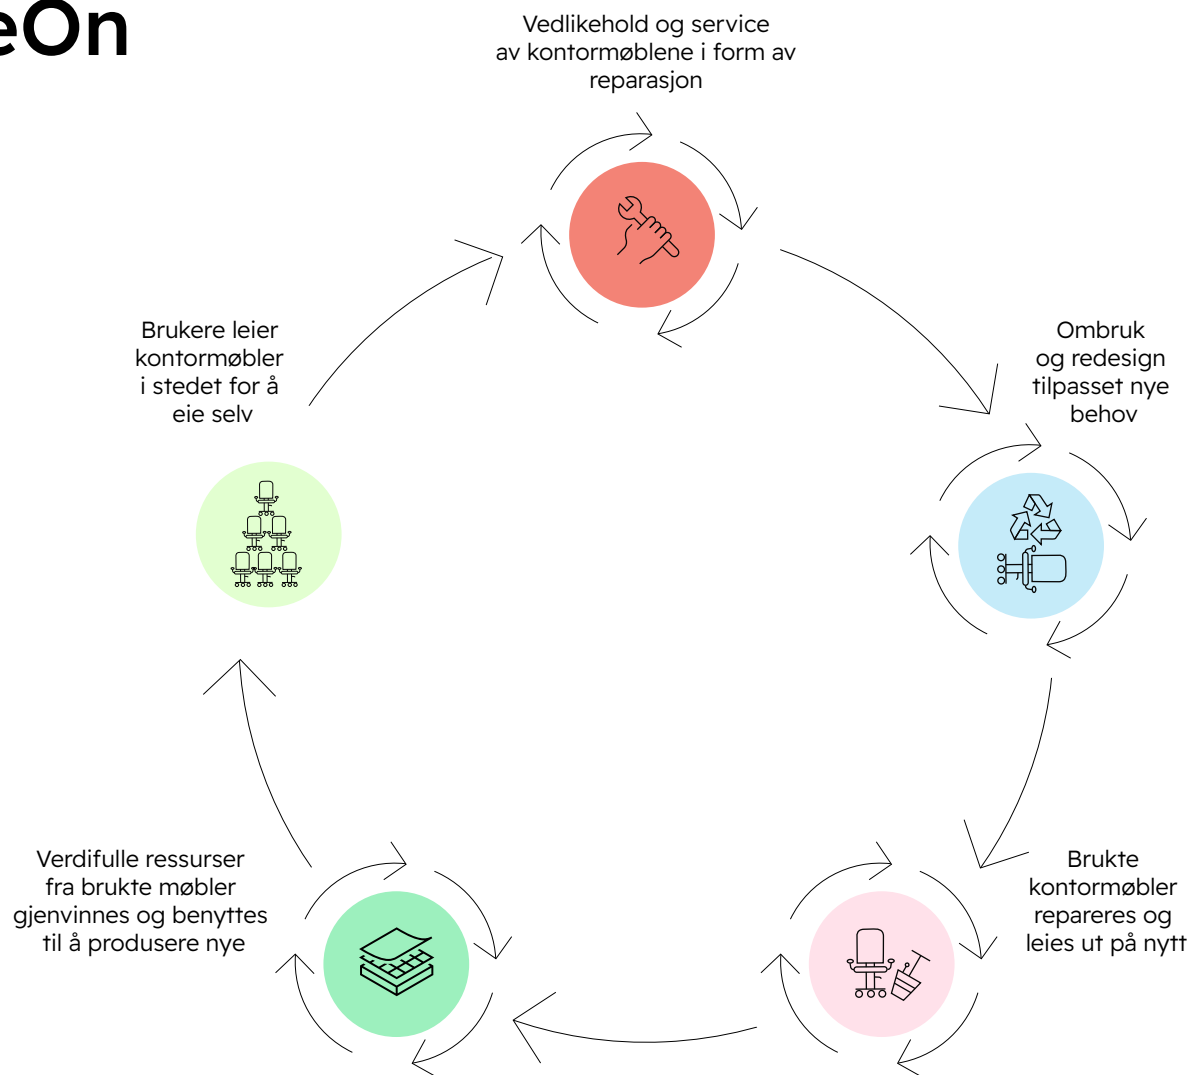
eOn

Vedlikehold og service av kontormøblene i form av reparasjon

Brukere leier kontormøbler i stedet for å eie selv

Ombruk og redesign tilpasset nye behov

Verdifulle ressurser fra brukte møbler gjenvinnes og benyttes til å produsere nye

Brukte kontormøbler repareres og leies ut på nytt